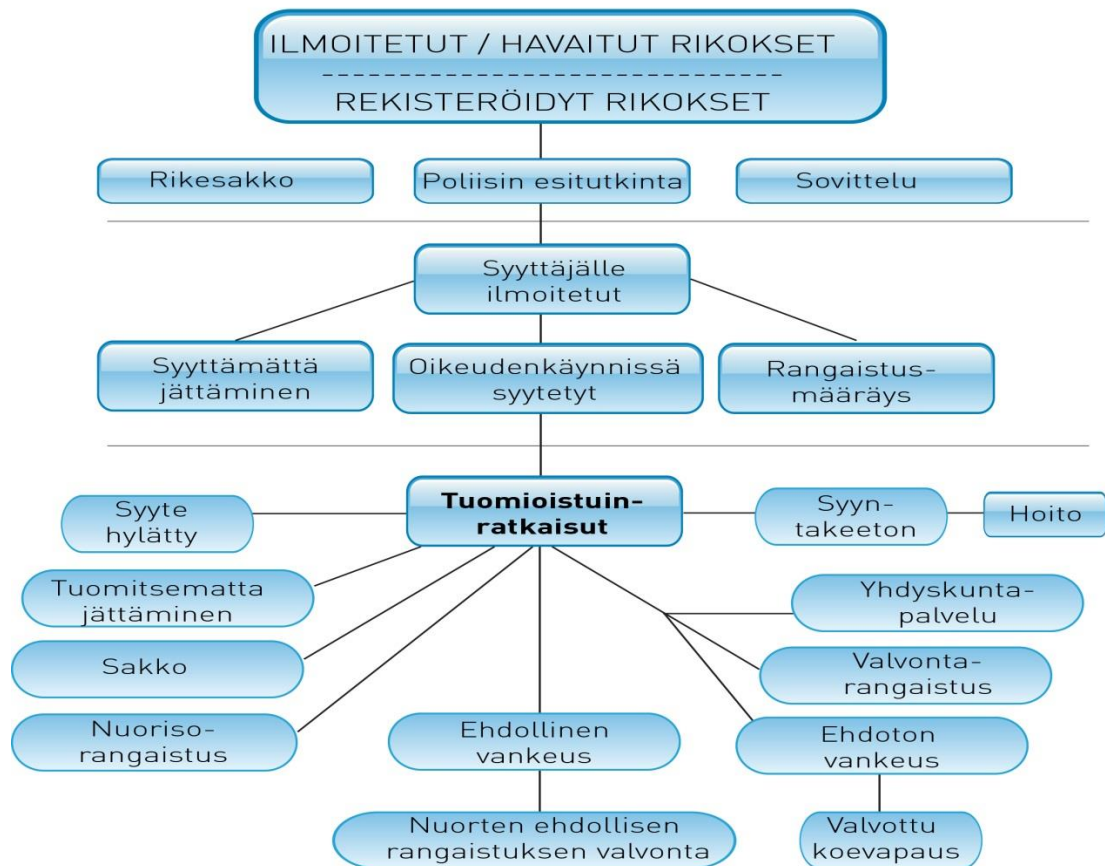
ILMOITETUT / HAVAITUT RIKOKSET
-----------------------------
REKISTERÖIDYT RIKOKSET

Rikesakko

Poliisin esitutkinta

Sovittelu

Syyttäjälle ilmoitetut

Syyttämättä jättäminen

Oikeudenkäynnissä syytetyt

Rangaistusmääräys

Tuomioistuinratkaisut

Syyte hylätty

Syyntakeeton

Hoito

Tuomitsematta jättäminen

Yhdyskuntapalvelu

Sakko

Valvontarangaistus

Nuorisorangaistus

Ehdollinen vankeus

Ehdoton vankeus

Nuorten ehdollisen rangaistuksen valvonta

Valvottu koevapaus